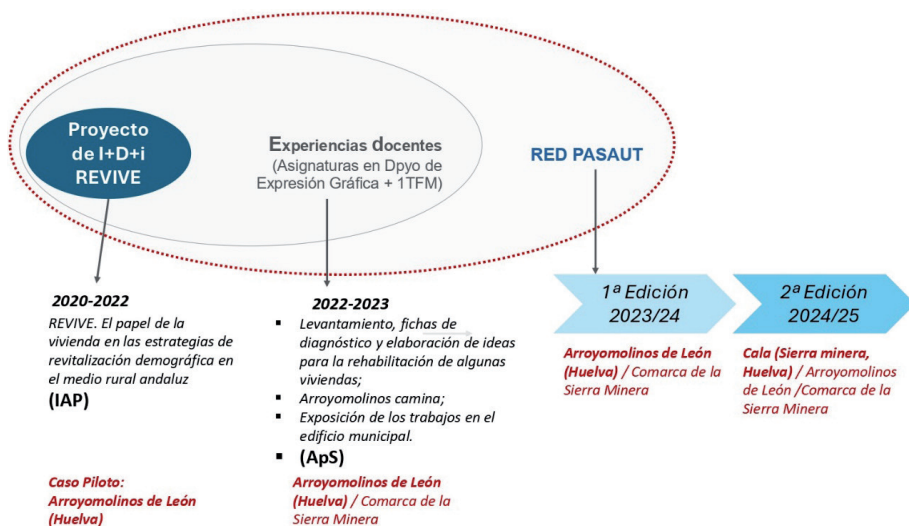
Proyecto de I+D+i REVIVE

Experiencias docentes
(Asignaturas en Dpyo de Expresión Gráfica + 1TFM)

RED PASAUT

2020-2022
REVIVE. El papel de la vivienda en las estrategias de revitalización demográfica en el medio rural andaluz
(IAP)

Caso Piloto:
Arroyomolinos de León (Huelva)

2022-2023
- Levantamiento, fichas de diagnóstico y elaboración de ideas para la rehabilitación de algunas viviendas;
- Arroyomolinos camina;
- Exposición de los trabajos en el edificio municipal.
- (ApS)

Arroyomolinos de León (Huelva) / Comarca de la Sierra Minera

1ª Edición 2023/24

Arroyomolinos de León (Huelva) / Comarca de la Sierra Minera

2ª Edición 2024/25

Cala (Sierra minera, Huelva) / Arroyomolinos de León /Comarca de la Sierra Minera